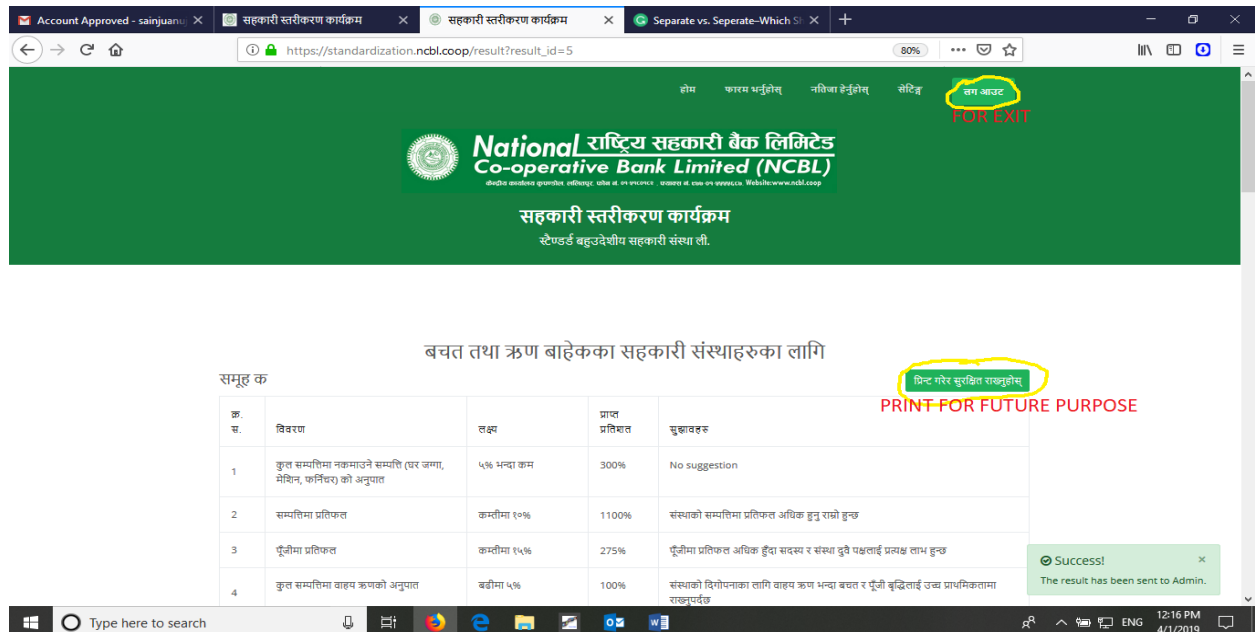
Account Approved - sainjuanu | सहकारी स्तरीकरण कार्यक्रम | सहकारी स्तरीकरण कार्यक्रम | Separate vs. Seperate–Which Sh

https://standardization.ncbl.coop/result?result_id=5

80%

होम फारम भर्नुहोस् नतिजा हेर्नुहोस् सेटिङ्ग लग आउट

FOR EXIT

National राष्ट्रिय सहकारी बैंक लिमिटेड
Co-operative Bank Limited (NCBL)

केन्द्रीय कार्यालय कुपण्डोल, ललितपुर, फोन नं. ०१ ५५५०८०५ , फ्याक्स नं. ०१-५५५५८० Website:www.ncbl.coop

सहकारी स्तरीकरण कार्यक्रम

स्टैण्डर्ड बहुउदेशीय सहकारी संस्था ली.

बचत तथा ऋण बाहेकका सहकारी संस्थाहरुका लागि

समूह क

प्रिन्ट गरेर सुरक्षित राख्नुहोस्

PRINT FOR FUTURE PURPOSE

| क्र. स. | विवरण | लक्ष्य | प्राप्त प्रतिशत | सुझावहरु |
|---|---|---|---|---|
| 1 | कुल सम्पत्तिमा नकमाउने सम्पत्ति (घर जग्गा, मेशिन, फर्निचर) को अनुपात | ५% भन्दा कम | 300% | No suggestion |
| 2 | सम्पत्तिमा प्रतिफल | कम्तीमा १०% | 1100% | संस्थाको सम्पत्तिमा प्रतिफल अधिक हुनु राम्रो हुन्छ |
| 3 | पूँजीमा प्रतिफल | कम्तीमा १५% | 275% | पूँजीमा प्रतिफल अधिक हुँदा सदस्य र संस्था दुवै पक्षलाई प्रत्यक्ष लाभ हुन्छ |
| 4 | कुल सम्पत्तिमा वाहय ऋणको अनुपात | बढीमा ५% | 100% | संस्थाको दिगोपनाका लागि वाहय ऋण भन्दा बचत र पूँजी वृद्धिलाई उच्च प्राथमिकतामा राख्नुपर्दछ |

Success!
The result has been sent to Admin.

Type here to search

ENG 12:16 PM 4/1/2019